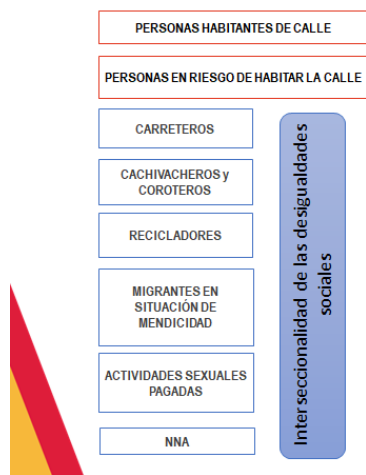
PERSONAS HABITANTES DE CALLE

PERSONAS EN RIESGO DE HABITAR LA CALLE

CARRETEROS

CACHIVACHEROS y COROTEROS

RECICLADORES

MIGRANTES EN SITUACIÓN DE MENDICIDAD

ACTIVIDADES SEXUALES PAGADAS

NNA

Interseccionalidad de las desigualdades sociales